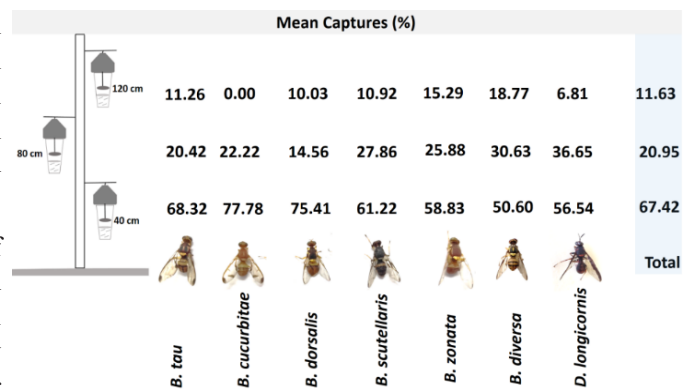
Mean Captures (%)

120 cm
80 cm
40 cm

| | B. tau | B. cucurbitae | B. dorsalis | B. scutellaris | B. zonata | B. diversa | D. longicornis | Total |
|---|---|---|---|---|---|---|---|---|
| 120 cm | 11.26 | 0.00 | 10.03 | 10.92 | 15.29 | 18.77 | 6.81 | 11.63 |
| 80 cm | 20.42 | 22.22 | 14.56 | 27.86 | 25.88 | 30.63 | 36.65 | 20.95 |
| 40 cm | 68.32 | 77.78 | 75.41 | 61.22 | 58.83 | 50.60 | 56.54 | 67.42 |